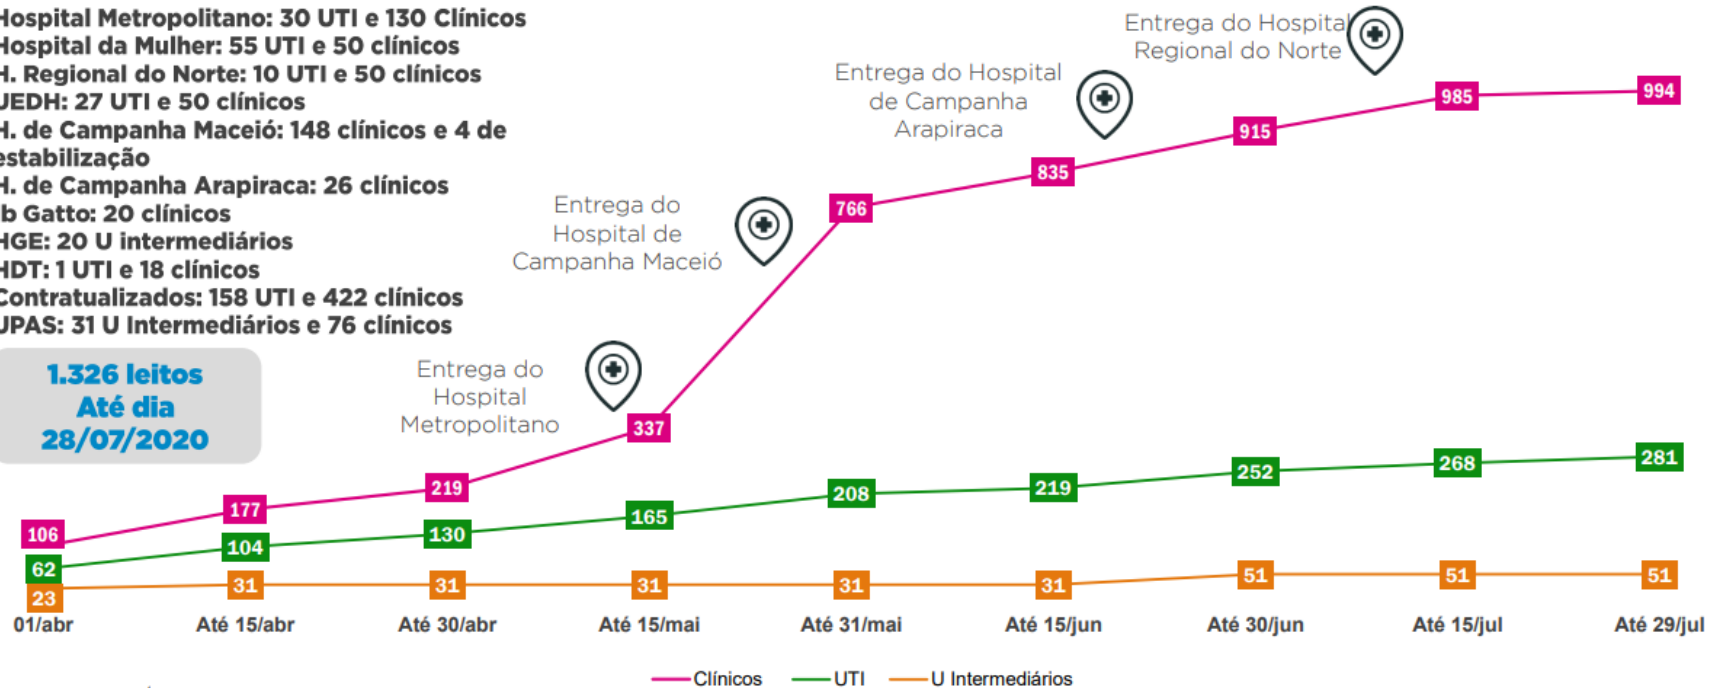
Hospital Metropolitano: 30 UTI e 130 Clínicos
Hospital da Mulher: 55 UTI e 50 clínicos
H. Regional do Norte: 10 UTI e 50 clínicos
JEDH: 27 UTI e 50 clínicos
H. de Campanha Maceió: 148 clínicos e 4 de estabilização
H. de Campanha Arapiraca: 26 clínicos
b Gatto: 20 clínicos
HGE: 20 U intermediários
HDT: 1 UTI e 18 clínicos
Contratualizados: 158 UTI e 422 clínicos
JPAS: 31 U Intermediários e 76 clínicos

1.326 leitos
Até dia
28/07/2020

Entrega do Hospital Metropolitano

Entrega do Hospital de Campanha Maceió

Entrega do Hospital de Campanha Arapiraca

Entrega do Hospital Regional do Norte

106
177
219
337
766
835
915
985
994

62
104
130
165
208
219
252
268
281

23
31
31
31
31
31
51
51
51

01/abr
Até 15/abr
Até 30/abr
Até 15/mai
Até 31/mai
Até 15/jun
Até 30/jun
Até 15/jul
Até 29/jul

Clínicos
UTI
U Intermediários